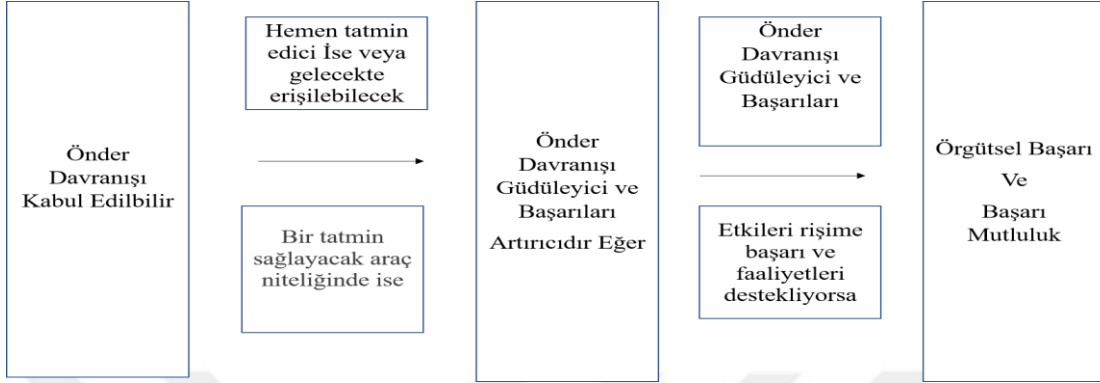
Önder Davranışı Kabul Edilbilir

Hemen tatmin edici İse veya gelecekte erişilebilecek

Bir tatmin sağlayacak araç niteliğinde ise

Önder Davranışı Güdüleyici ve Başarıları Artırıcıdır Eğer

Önder Davranışı Güdüleyici ve Başarıları

Etkileri rişime başarı ve faaliyetleri destekliyorsa

Örgütsel Başarı Ve Başarı Mutluluk